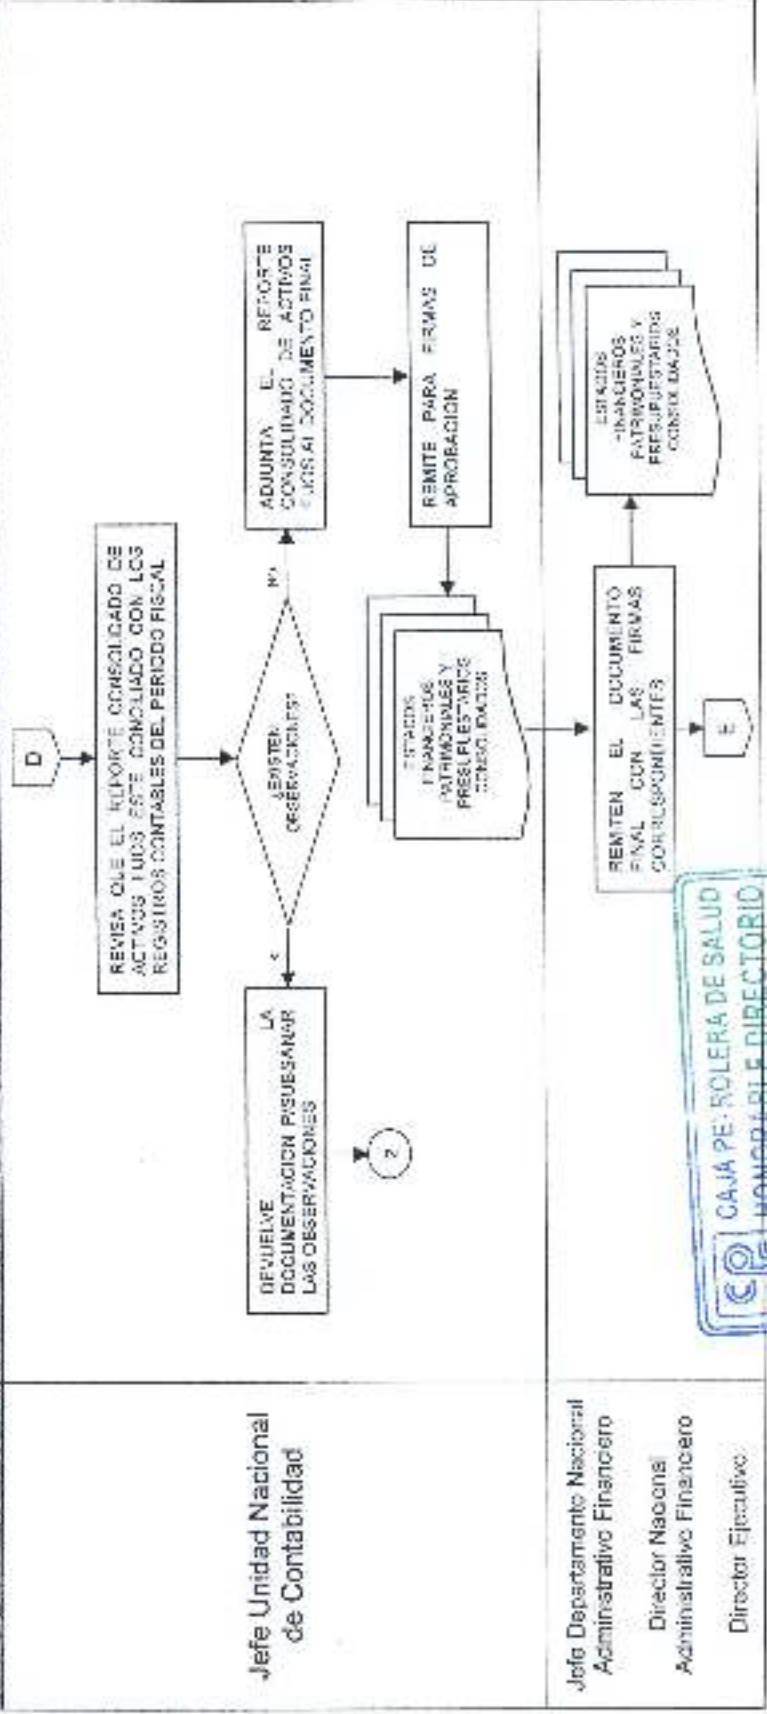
Jefe Unidad Nacional de Contabilidad

D

REVISA QUE EL REPORTE CONSOLIDADO DE ACTIVOS FIJOS ESTE CONCILIADO CON LOS REGISTROS CONTABLES DEL PERIODO FISCAL

¿EXISTEN OBSERVACIONES?

SI

NO

DEVUELVE LA DOCUMENTACION PARA SUBSANAR LAS OBSERVACIONES

Z

ADJUNTA EL REPORTE CONSOLIDADO DE ACTIVOS FIJOS AL DOCUMENTO FINAL

REMITE PARA FIRMAS DE APROBACION

ESTADOS FINANCIEROS PATRIMONIALES Y PRESUPUESTARIOS CONSOLIDADOS

Jefe Departamento Nacional Administrativo Financiero

Director Nacional Administrativo Financiero

Director Ejecutivo

REMITEN EL DOCUMENTO FINAL CON LAS FIRMAS CORRESPONDIENTES

E

ESTADOS FINANCIEROS PATRIMONIALES Y PRESUPUESTARIOS CONSOLIDADOS

CAJA PETROLERA DE SALUD
HONORABLE DIRECTORIO